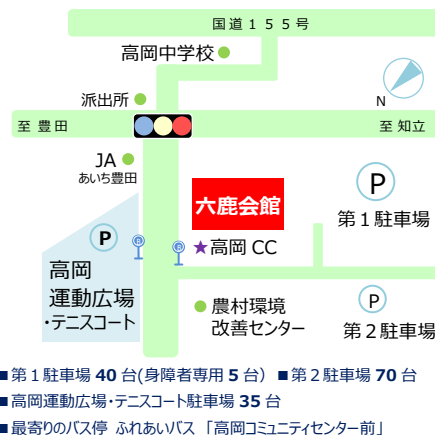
国道１５５号

高岡中学校

派出所

N

至 豊田

至 知立

JA
あいち豊田

六鹿会館

P

第１駐車場

P

★高岡 CC

高岡
運動広場
・テニスコート

農村環境
改善センター

P

第２駐車場

■第１駐車場 40 台(身障者専用 5 台） ■第２駐車場 70 台
■高岡運動広場・テニスコート駐車場 35 台
■最寄りのバス停 ふれあいバス 「高岡コミュニティセンター前」